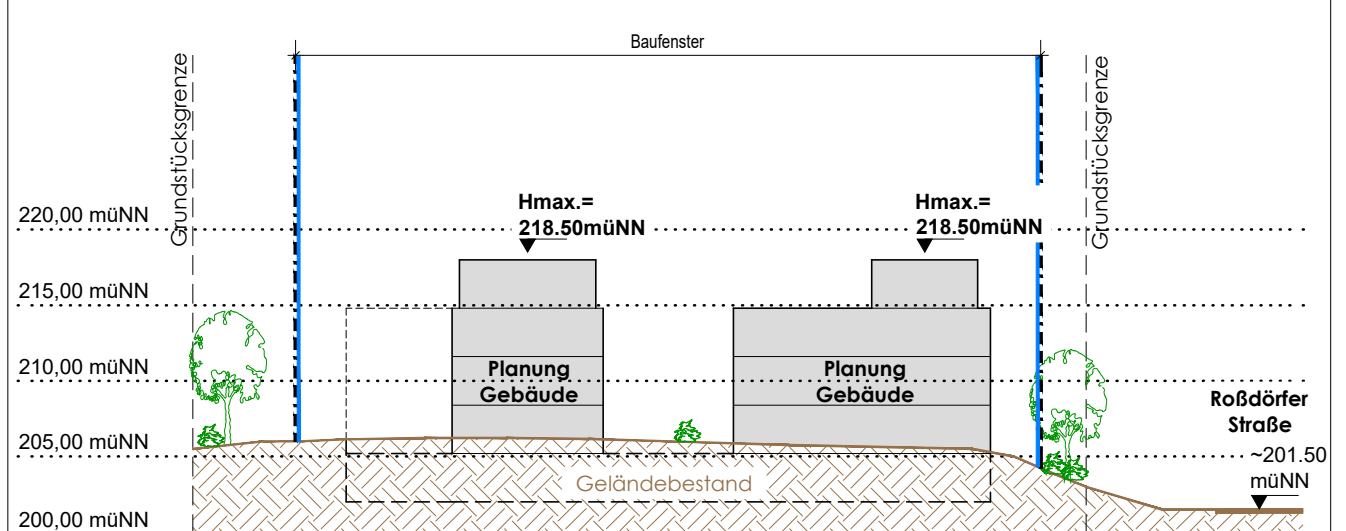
Baufenster

Grundstücksgrenze

Grundstücksgrenze

220,00 müNN

215,00 müNN

210,00 müNN

205,00 müNN

200,00 müNN

Hmax.= 218.50müNN

Hmax.= 218.50müNN

Planung Gebäude

Planung Gebäude

Roßdörfer Straße

~201.50 müNN

Geländebestand